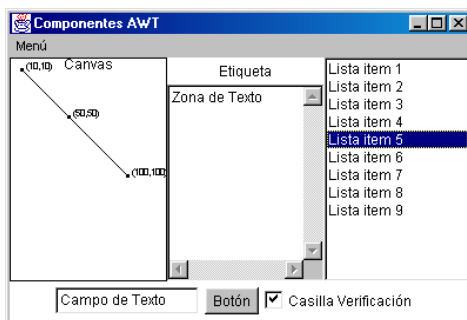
Componentes AWT

Menú

(10,10) Canvas

(50,50)

(100,100)

Etiqueta

Zona de Texto

Lista item 1
Lista item 2
Lista item 3
Lista item 4
Lista item 5
Lista item 6
Lista item 7
Lista item 8
Lista item 9

Campo de Texto

Botón

Casilla Verificación